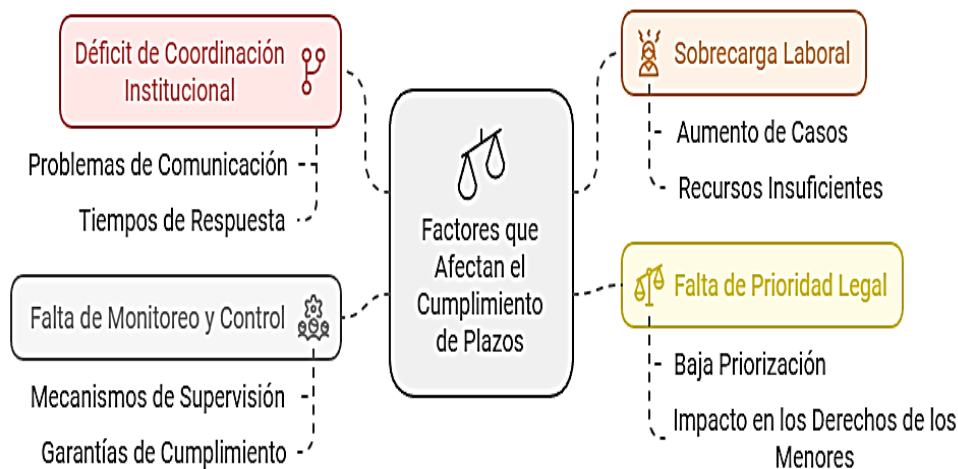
Factores que Afectan el Cumplimiento de Plazos

Déficit de Coordinación Institucional

Problemas de Comunicación

Tiempos de Respuesta

Falta de Monitoreo y Control

Mecanismos de Supervisión

Garantías de Cumplimiento

Sobrecarga Laboral

Aumento de Casos

Recursos Insuficientes

Falta de Prioridad Legal

Baja Priorización

Impacto en los Derechos de los Menores